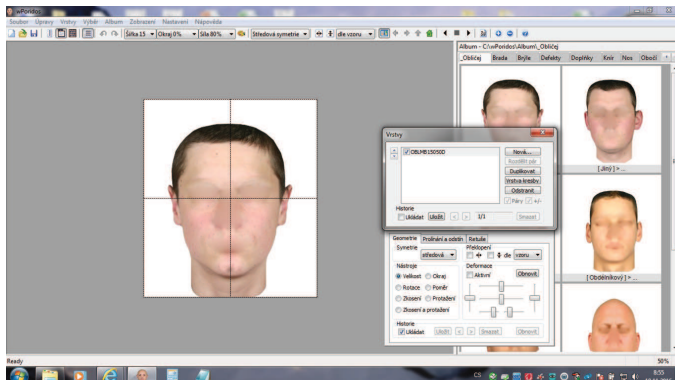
wPoridos

Soubor Úpravy Vrstvy Výběr Album Zobrazení Nastavení Nápověda

Šířka 15 Okraj 0% Síla 80% Středová symetrie dle vzoru

Album - C:\wPoridos\Album\_Obličej

_Obličej Brada Brýle Defekty Doplňky Knír Nos Obočí

Vrstvy

OBLMB150S0D

Nová... Rozdělit pár Duplikovat Vrstva-kresby Odstranit Páry +/-

Historie

Ukládat Uložit < > 1/1 Smazat

[ Jiný ] >...

[ Obdélníkový ] >...

Geometrie Prolínání a ostrění Retuše

Symetrie středová

Překlopení dle vzoru...

Nástroje

Velikost Okraj

Rotace Poměr

Zkosení Protažení

Zkosení a protažení

Deformace Aktivní Obnovit

Historie

Ukládat Uložit < > Smazat Obnovit

Ready

50%

CS

8:55